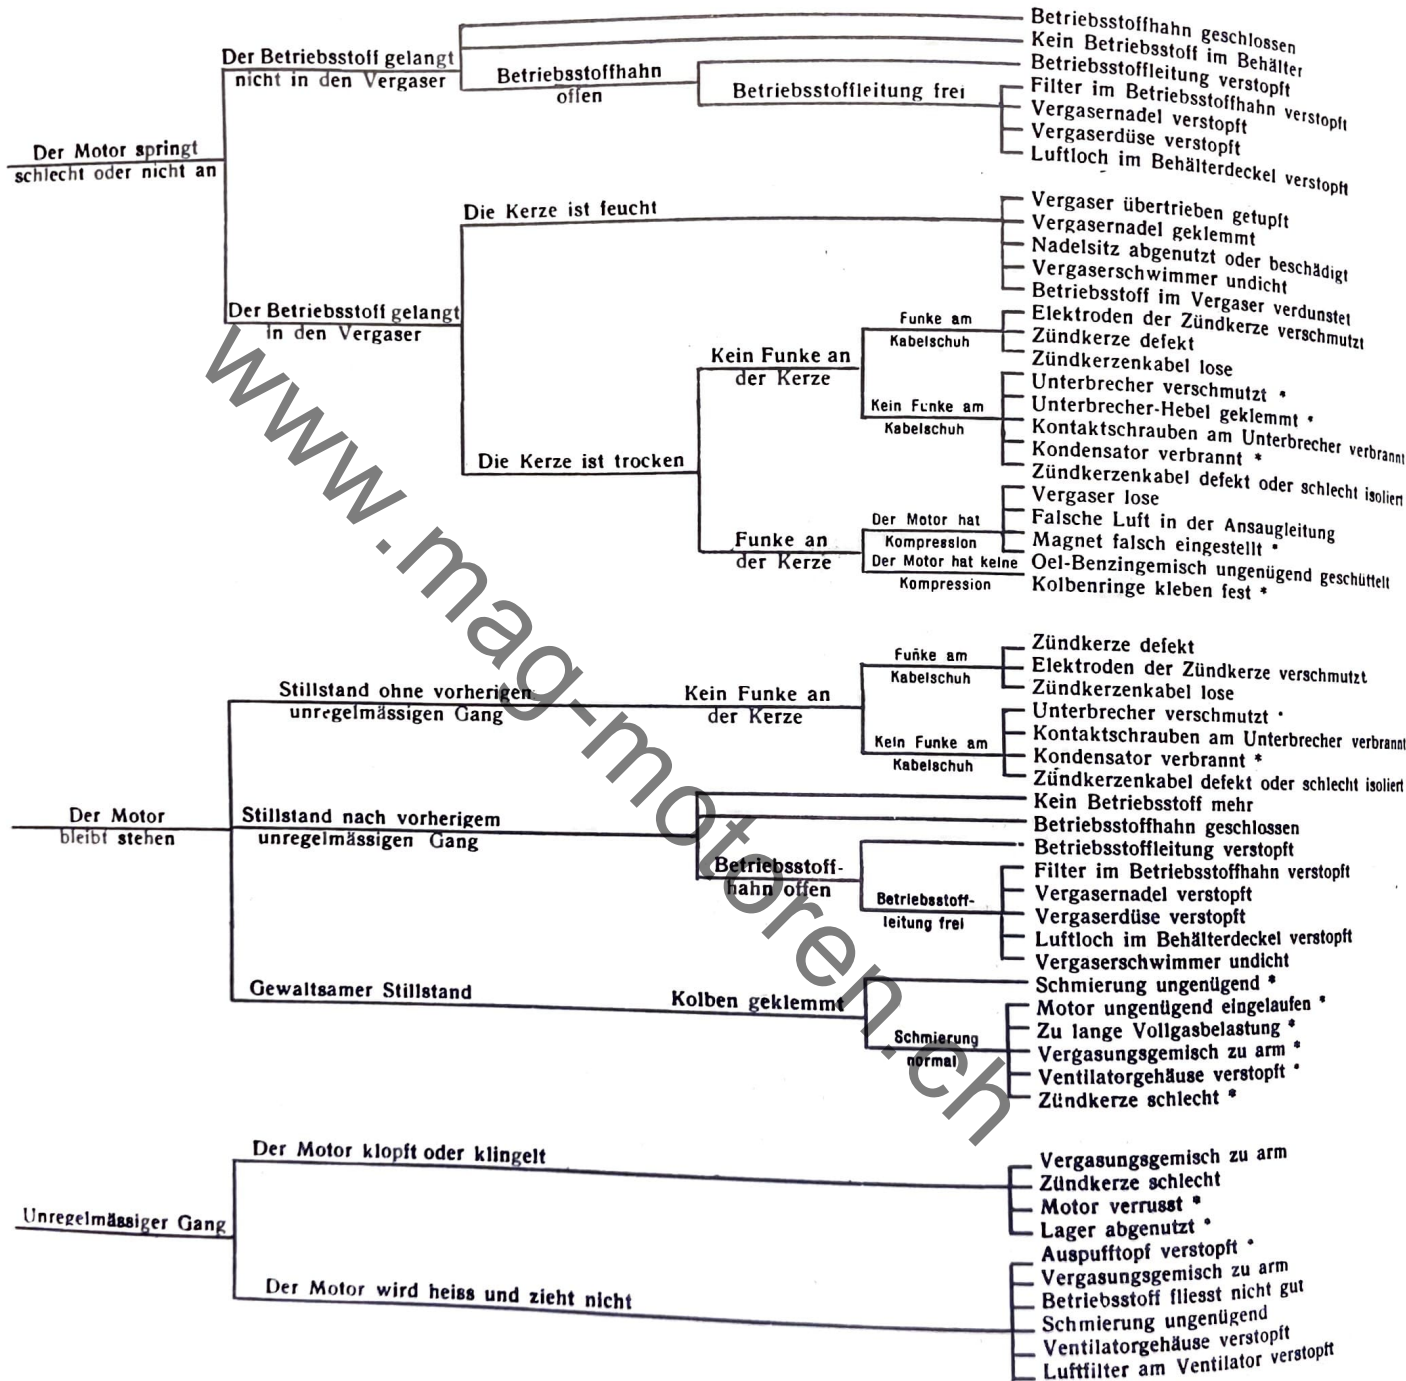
Der Motor springt schlecht oder nicht an

Der Betriebsstoff gelangt nicht in den Vergaser

Betriebsstoffhahn geschlossen
Kein Betriebsstoff im Behälter

Betriebsstoffhahn offen

Betriebsstoffleitung verstopft

Betriebsstoffleitung frei

Filter im Betriebsstoffhahn verstopft
Vergasernadel verstopft
Vergaserdüse verstopft
Luftloch im Behälterdeckel verstopft

Der Betriebsstoff gelangt in den Vergaser

Die Kerze ist feucht

Vergaser übertrieben getupft
Vergasernadel geklemmt
Nadelsitz abgenutzt oder beschädigt
Vergaserschwimmer undicht
Betriebsstoff im Vergaser verdunstet

Die Kerze ist trocken

Kein Funke an der Kerze

Funke am Kabelschuh

Elektroden der Zündkerze verschmutzt
Zündkerze defekt
Zündkerzenkabel lose

Kein Funke am Kabelschuh

Unterbrecher verschmutzt *
Unterbrecher-Hebel geklemmt *
Kontaktschrauben am Unterbrecher verbrannt
Kondensator verbrannt *
Zündkerzenkabel defekt oder schlecht isoliert

Funke an der Kerze

Der Motor hat Kompression

Vergaser lose
Falsche Luft in der Ansaugleitung
Magnet falsch eingestellt *
Oel-Benzingemisch ungenügend geschüttelt

Der Motor hat keine Kompression

Kolbenringe kleben fest *

Der Motor bleibt stehen

Stillstand ohne vorherigen unregelmässigen Gang

Kein Funke an der Kerze

Funke am Kabelschuh

Zündkerze defekt
Elektroden der Zündkerze verschmutzt
Zündkerzenkabel lose

Kein Funke am Kabelschuh

Unterbrecher verschmutzt *
Kontaktschrauben am Unterbrecher verbrannt
Kondensator verbrannt *
Zündkerzenkabel defekt oder schlecht isoliert

Stillstand nach vorherigem unregelmässigen Gang

Kein Betriebsstoff mehr
Betriebsstoffhahn geschlossen

Betriebsstoffhahn offen

Betriebsstoffleitung verstopft

Betriebsstoffleitung frei

Filter im Betriebsstoffhahn verstopft
Vergasernadel verstopft
Vergaserdüse verstopft
Luftloch im Behälterdeckel verstopft
Vergaserschwimmer undicht

Gewaltsamer Stillstand

Kolben geklemmt

Schmierung ungenügend *

Schmierung normal

Motor ungenügend eingelaufen *
Zu lange Vollgasbelastung *
Vergasungsgemisch zu arm *
Ventilatorgehäuse verstopft *
Zündkerze schlecht *

Unregelmässiger Gang

Der Motor klopft oder klingelt

Vergasungsgemisch zu arm
Zündkerze schlecht
Motor verrusst *
Lager abgenutzt *
Auspufftopf verstopft *

Der Motor wird heiss und zieht nicht

Vergasungsgemisch zu arm
Betriebsstoff fliesst nicht gut
Schmierung ungenügend
Ventilatorgehäuse verstopft
Luftfilter am Ventilator verstopft

www.mag-motoren.ch